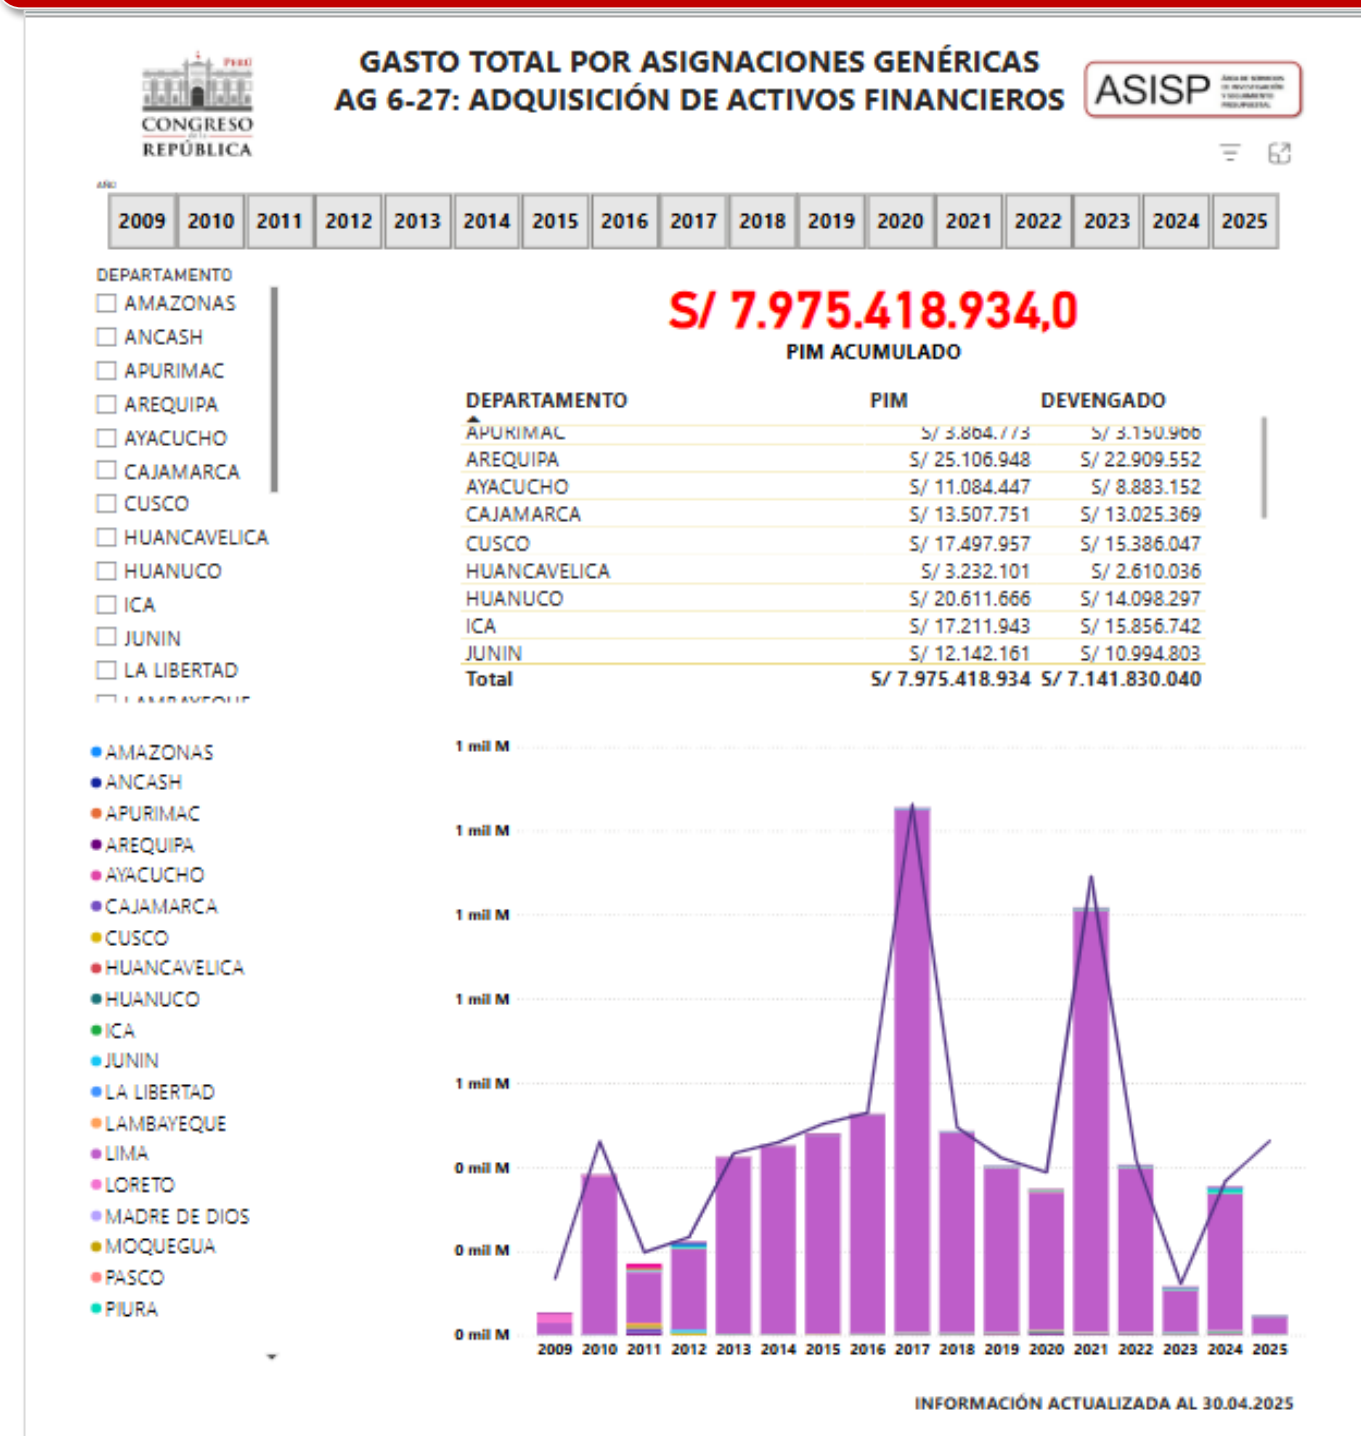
PERÚ
CONGRESO
REPÚBLICA

GASTO TOTAL POR ASIGNACIONES GENÉRICAS
AG 6-27: ADQUISICIÓN DE ACTIVOS FINANCIEROS

ASISP

AÑO

| 2009 | 2010 | 2011 | 2012 | 2013 | 2014 | 2015 | 2016 | 2017 | 2018 | 2019 | 2020 | 2021 | 2022 | 2023 | 2024 | 2025 |
|---|---|---|---|---|---|---|---|---|---|---|---|---|---|---|---|---|

DEPARTAMENTO
AMAZONAS
ANCASH
APURIMAC
AREQUIPA
AYACUCHO
CAJAMARCA
CUSCO
HUANCAVELICA
HUANUCO
ICA
JUNIN
LA LIBERTAD
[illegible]

S/ 7.975.418.934,0
PIM ACUMULADO

| DEPARTAMENTO | PIM | DEVENGADO |
|---|---|---|
| APURIMAC | S/ 3.864.773 | S/ 3.150.966 |
| AREQUIPA | S/ 25.106.948 | S/ 22.909.552 |
| AYACUCHO | S/ 11.084.447 | S/ 8.883.152 |
| CAJAMARCA | S/ 13.507.751 | S/ 13.025.369 |
| CUSCO | S/ 17.497.957 | S/ 15.386.047 |
| HUANCAVELICA | S/ 3.232.101 | S/ 2.610.036 |
| HUANUCO | S/ 20.611.666 | S/ 14.098.297 |
| ICA | S/ 17.211.943 | S/ 15.856.742 |
| JUNIN | S/ 12.142.161 | S/ 10.994.803 |
| Total | S/ 7.975.418.934 | S/ 7.141.830.040 |

AMAZONAS
ANCASH
APURIMAC
AREQUIPA
AYACUCHO
CAJAMARCA
CUSCO
HUANCAVELICA
HUANUCO
ICA
JUNIN
LA LIBERTAD
LAMBAYEQUE
LIMA
LORETO
MADRE DE DIOS
MOQUEGUA
PASCO
PIURA

1 mil M
1 mil M
1 mil M
1 mil M
1 mil M
0 mil M
0 mil M
0 mil M

2009 2010 2011 2012 2013 2014 2015 2016 2017 2018 2019 2020 2021 2022 2023 2024 2025

INFORMACIÓN ACTUALIZADA AL 30.04.2025